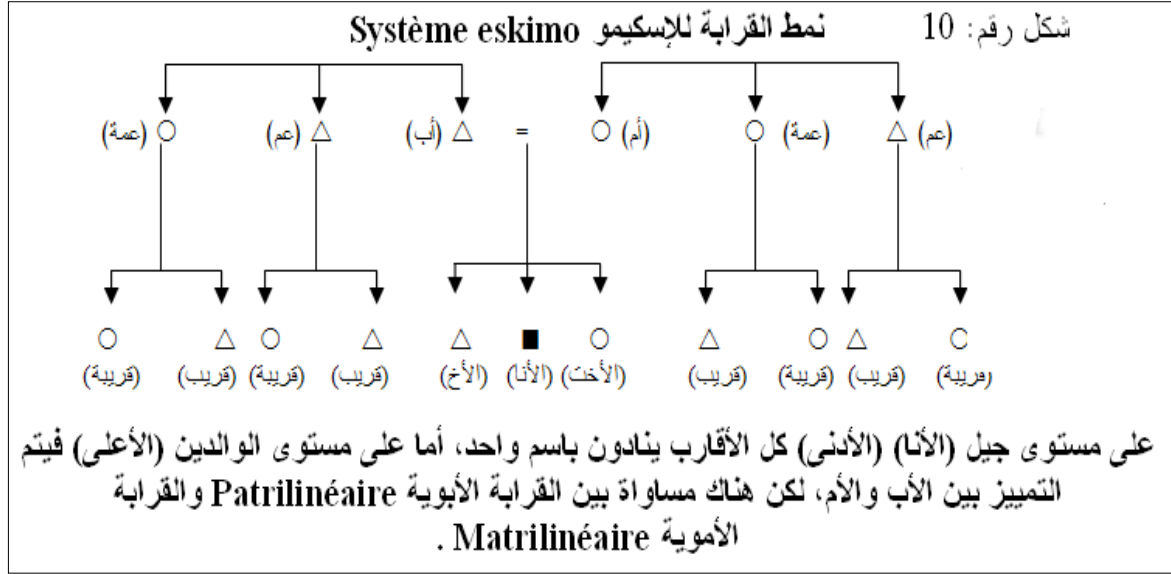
شكل رقم: 10 نمط القرابة للإسكيمو Système eskimo

(عمة) (عم) (أب) = (أم) (عمة) (عم)

(قريبة) (قريب) (قريبة) (قريب) (الأخ) (الأنا) (الأخت) (قريب) (قريبة) (قريب) (قريبة)

على مستوى جيل (الأنا) (الأدنى) كل الأقارب ينادون باسم واحد، أما على مستوى الوالدين (الأعلى) فيتم التمييز بين الأب والأم، لكن هناك مساواة بين القرابة الأبوية Patrilinéaire والقرابة الأموية Matrilinéaire .